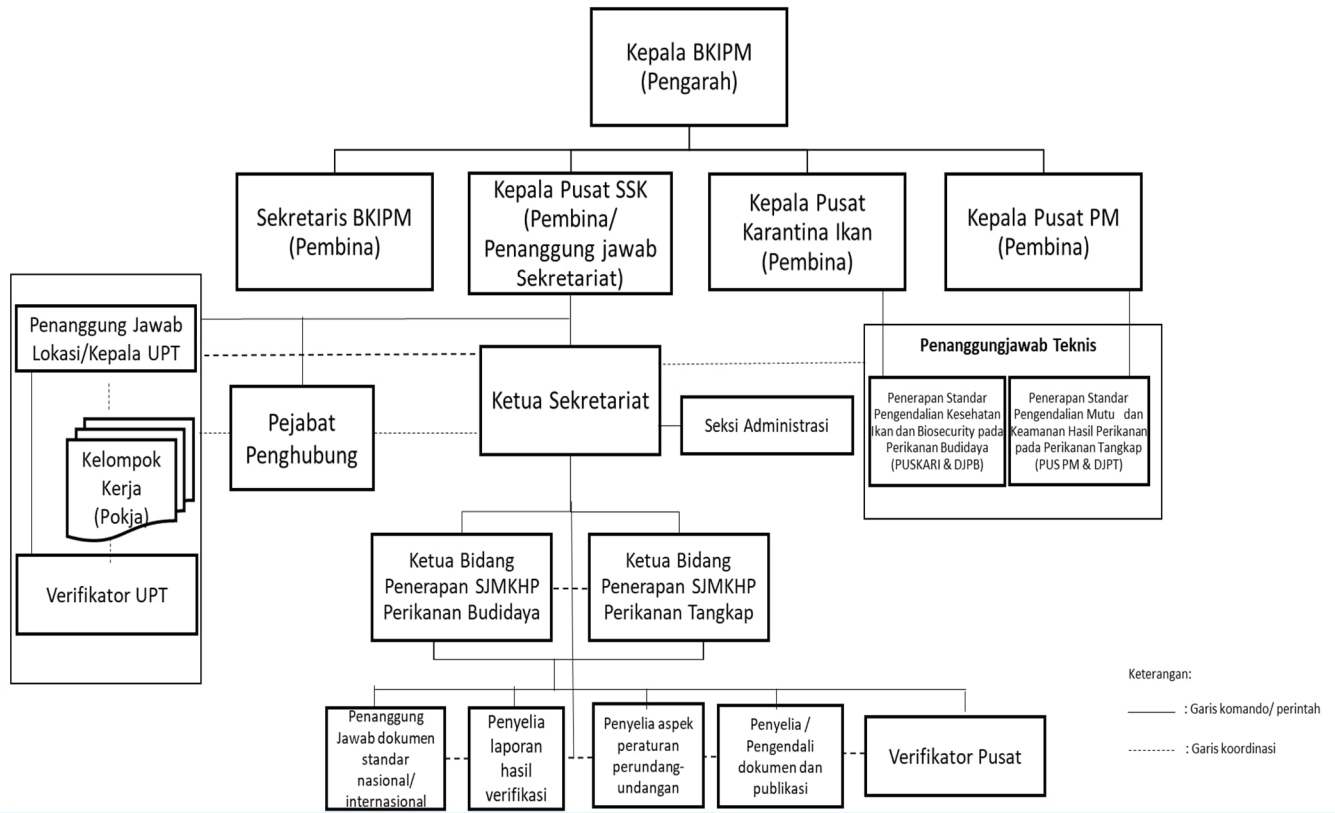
Kepala BKIPM
(Pengarah)

Sekretaris BKIPM
(Pembina)

Kepala Pusat SSK
(Pembina/
Penanggung jawab
Sekretariat)

Kepala Pusat
Karantina Ikan
(Pembina)

Kepala Pusat PM
(Pembina)

Penanggung Jawab
Lokasi/Kepala UPT

Kelompok
Kerja
(Pokja)

Verifikator UPT

Pejabat
Penghubung

Ketua Sekretariat

Seksi Administrasi

Penanggungjawab Teknis

Penerapan Standar Pengendalian Kesehatan Ikan dan Biosecurity pada Perikanan Budidaya (PUSKARI & DJPB)

Penerapan Standar Pengendalian Mutu dan Keamanan Hasil Perikanan pada Perikanan Tangkap (PUS PM & DJPT)

Ketua Bidang
Penerapan SJMKHP
Perikanan Budidaya

Ketua Bidang
Penerapan SJMKHP
Perikanan Tangkap

Penanggung Jawab dokumen standar nasional/ internasional

Penyelia laporan hasil verifikasi

Penyelia aspek peraturan perundang-undangan

Penyelia / Pengendali dokumen dan publikasi

Verifikator Pusat

Keterangan:
: Garis komando/ perintah
: Garis koordinasi